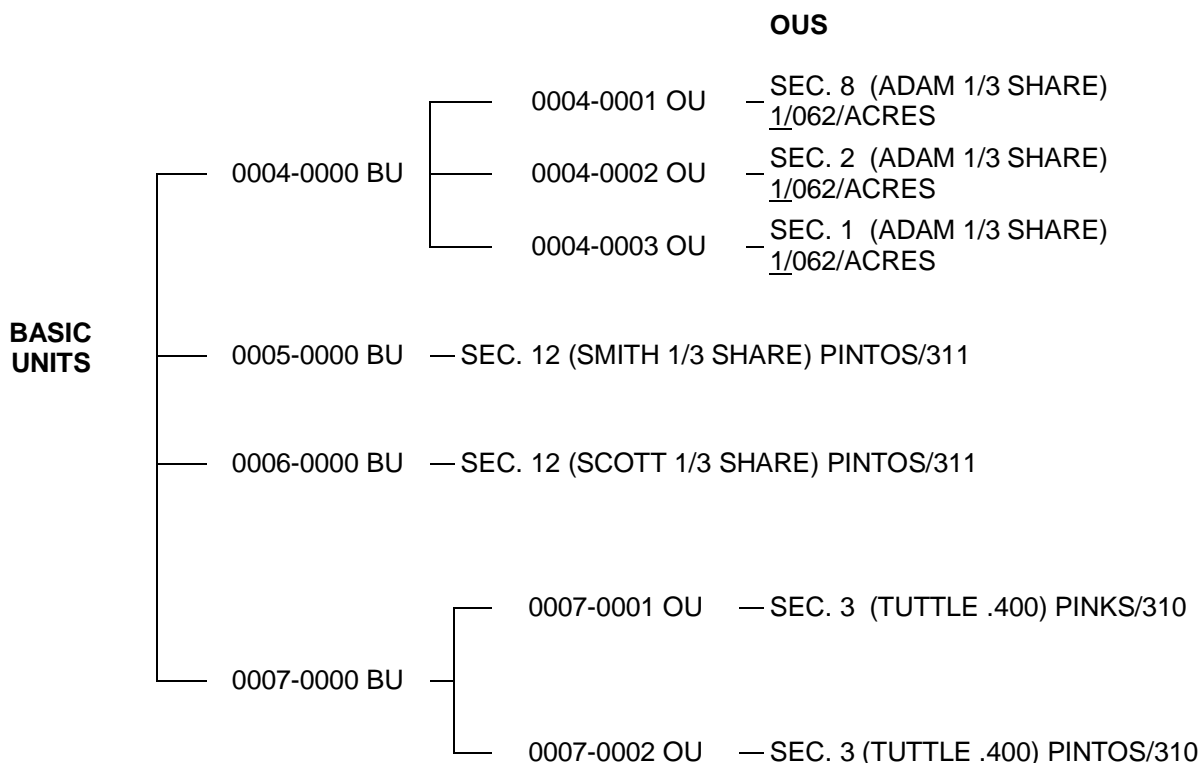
OUS

BASIC UNITS

0004-0000 BU

0004-0001 OU SEC. 8 (ADAM 1/3 SHARE) 1/062/ACRES

0004-0002 OU SEC. 2 (ADAM 1/3 SHARE) 1/062/ACRES

0004-0003 OU SEC. 1 (ADAM 1/3 SHARE) 1/062/ACRES

0005-0000 BU SEC. 12 (SMITH 1/3 SHARE) PINTOS/311

0006-0000 BU SEC. 12 (SCOTT 1/3 SHARE) PINTOS/311

0007-0000 BU

0007-0001 OU SEC. 3 (TUTTLE .400) PINKS/310

0007-0002 OU SEC. 3 (TUTTLE .400) PINTOS/310